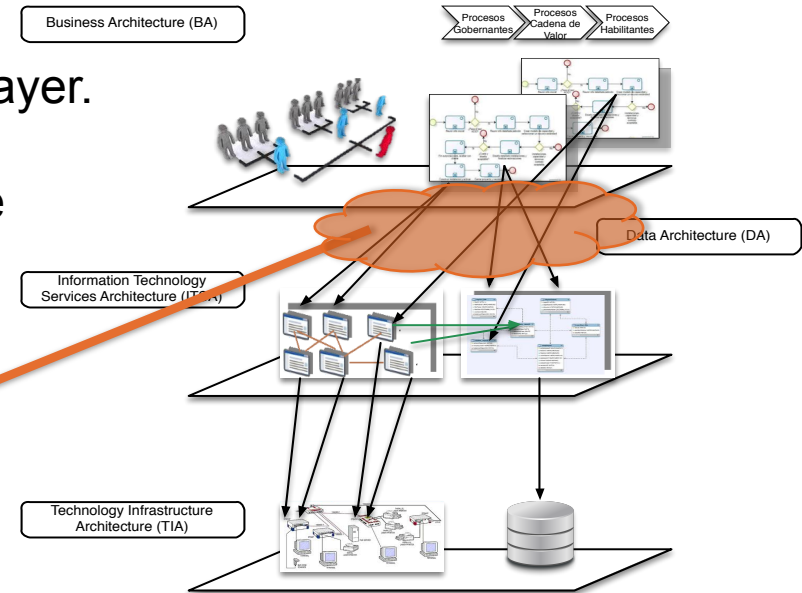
Business Architecture (BA)

Procesos Gobernantes

Procesos Cadena de Valor

Procesos Habilitantes

ayer.

e

Data Architecture (DA)

Information Technology Services Architecture (IT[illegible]A)

Technology Infrastructure Architecture (TIA)